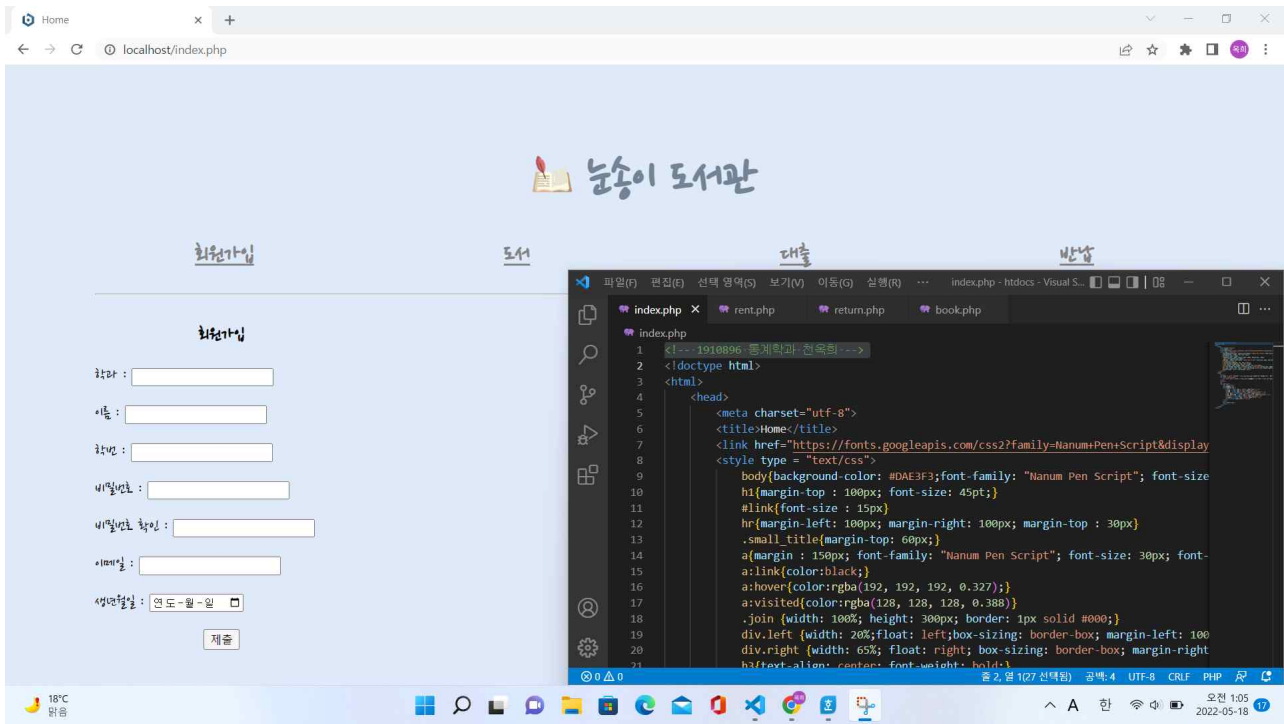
Home × +

← → C ⓘ localhost/index.php

눈송이 도서관

회원가입 도서 대출 반납

회원가입

학과 :

이름 :

학번 :

비밀번호 :

비밀번호 확인 :

이메일 :

생년월일 : 연도-월-일

제출

파일(F) 편집(E) 선택 영역(S) 보기(V) 이동(G) 실행(R) ··· index.php - htdocs - Visual S...

index.php × rent.php return.php book.php

index.php

1 <!-- 1910896 통계학과 천옥희 -->
2 <!doctype html>
3 <html>
4 <head>
5 <meta charset="utf-8">
6 <title>Home</title>
7 <link href="https://fonts.googleapis.com/css2?family=Nanum+Pen+Script&display
8 <style type = "text/css">
9 body{background-color: #DAE3F3;font-family: "Nanum Pen Script"; font-size
10 h1{margin-top : 100px; font-size: 45pt;}
11 #link{font-size : 15px}
12 hr{margin-left: 100px; margin-right: 100px; margin-top : 30px}
13 .small_title{margin-top: 60px;}
14 a{margin : 150px; font-family: "Nanum Pen Script"; font-size: 30px; font-
15 a:link{color:black;}
16 a:hover{color:rgba(192, 192, 192, 0.327);}
17 a:visited{color:rgba(128, 128, 128, 0.388)}
18 .join {width: 100%; height: 300px; border: 1px solid #000;}
19 div.left {width: 20%;float: left;box-sizing: border-box; margin-left: 100
20 div.right {width: 65%; float: right; box-sizing: border-box; margin-right
21 h3{text-align: center; font-weight: bold;}

⊗ 0 ⚠ 0 줄 2, 열 1(27 선택됨) 공백: 4 UTF-8 CRLF PHP

18°C 맑음

A 한 오전 1:05 2022-05-18 17